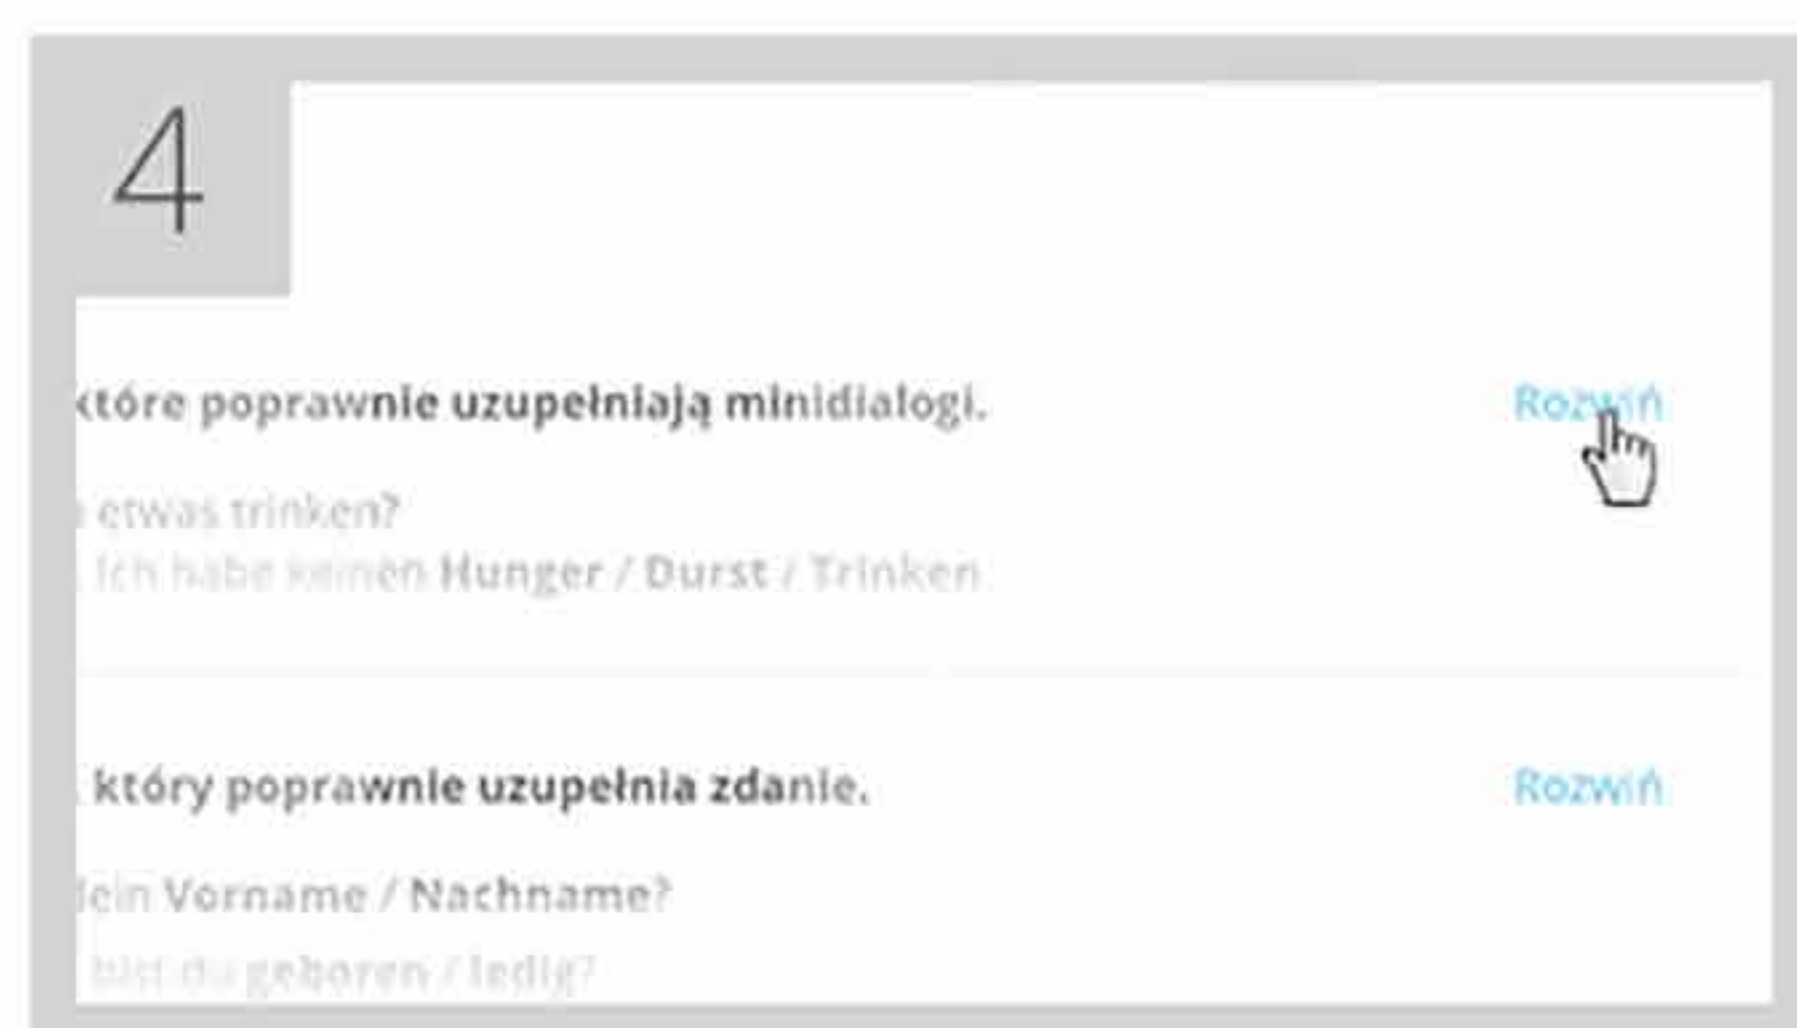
4

które poprawnie uzupełniają minidialogi.

Rozwiń

etwas trinken?

Ich habe keinen Hunger / Durst / Trinken.

który poprawnie uzupełnia zdanie.

Rozwiń

dein Vorname / Nachname?

bist du geboren / ledig?